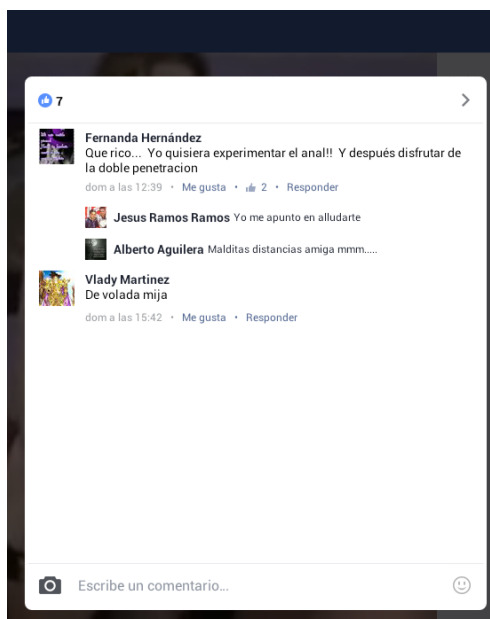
7

Fernanda Hernández
Que rico... Yo quisiera experimentar el anal!! Y después disfrutar de la doble penetracion
dom a las 12:39 · Me gusta · 2 · Responder

Jesus Ramos Ramos Yo me apunto en alludarte

Alberto Aguilera Malditas distancias amiga mmm.....

Vlady Martinez
De volada mija
dom a las 15:42 · Me gusta · Responder

Escribe un comentario...